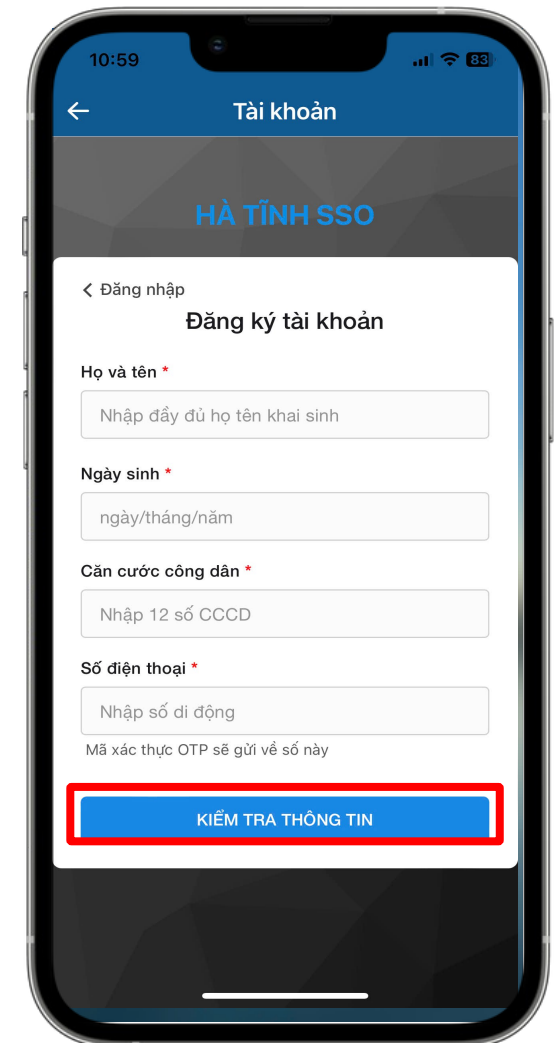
10:59

83

←

Tài khoản

HÀ TĨNH SSO

< Đăng nhập

Đăng ký tài khoản

Họ và tên *

Nhập đầy đủ họ tên khai sinh

Ngày sinh *

ngày/tháng/năm

Căn cước công dân *

Nhập 12 số CCCD

Số điện thoại *

Nhập số di động

Mã xác thực OTP sẽ gửi về số này

KIỂM TRA THÔNG TIN